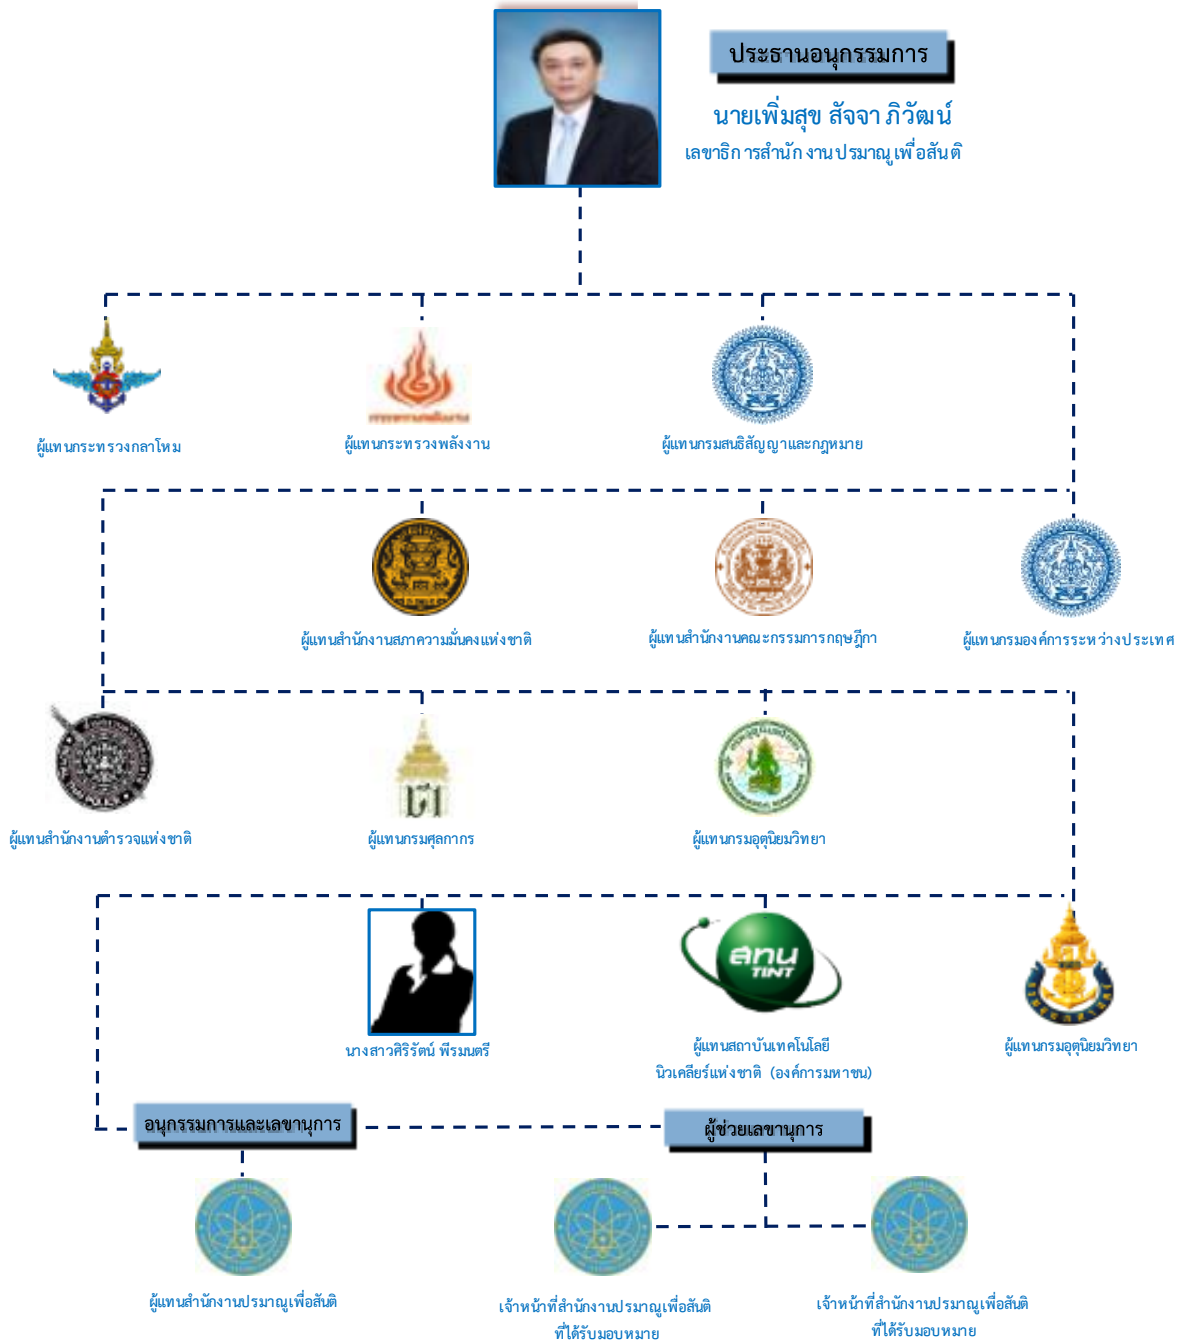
ประธานอนุกรรมการ

นายเพิ่มสุข สัจจาภิวัฒน์

เลขาธิการสำนักงานปรมาณูเพื่อสันติ

ผู้แทนกระทรวงกลาโหม

ผู้แทนกระทรวงพลังงาน

ผู้แทนกรมสนธิสัญญาและกฎหมาย

ผู้แทนสำนักงานสภาความมั่นคงแห่งชาติ

ผู้แทนสำนักงานคณะกรรมการกฤษฎีกา

ผู้แทนกรมองค์การระหว่างประเทศ

ผู้แทนสำนักงานตำรวจแห่งชาติ

ผู้แทนกรมศุลกากร

ผู้แทนกรมอุตุนิยมวิทยา

นางสาวศิริรัตน์ พีรมนตรี

ผู้แทนสถาบันเทคโนโลยีนิวเคลียร์แห่งชาติ (องค์การมหาชน)

ผู้แทนกรมอุตุนิยมวิทยา

อนุกรรมการและเลขานุการ

ผู้ช่วยเลขานุการ

ผู้แทนสำนักงานปรมาณูเพื่อสันติ

เจ้าหน้าที่สำนักงานปรมาณูเพื่อสันติที่ได้รับมอบหมาย

เจ้าหน้าที่สำนักงานปรมาณูเพื่อสันติที่ได้รับมอบหมาย